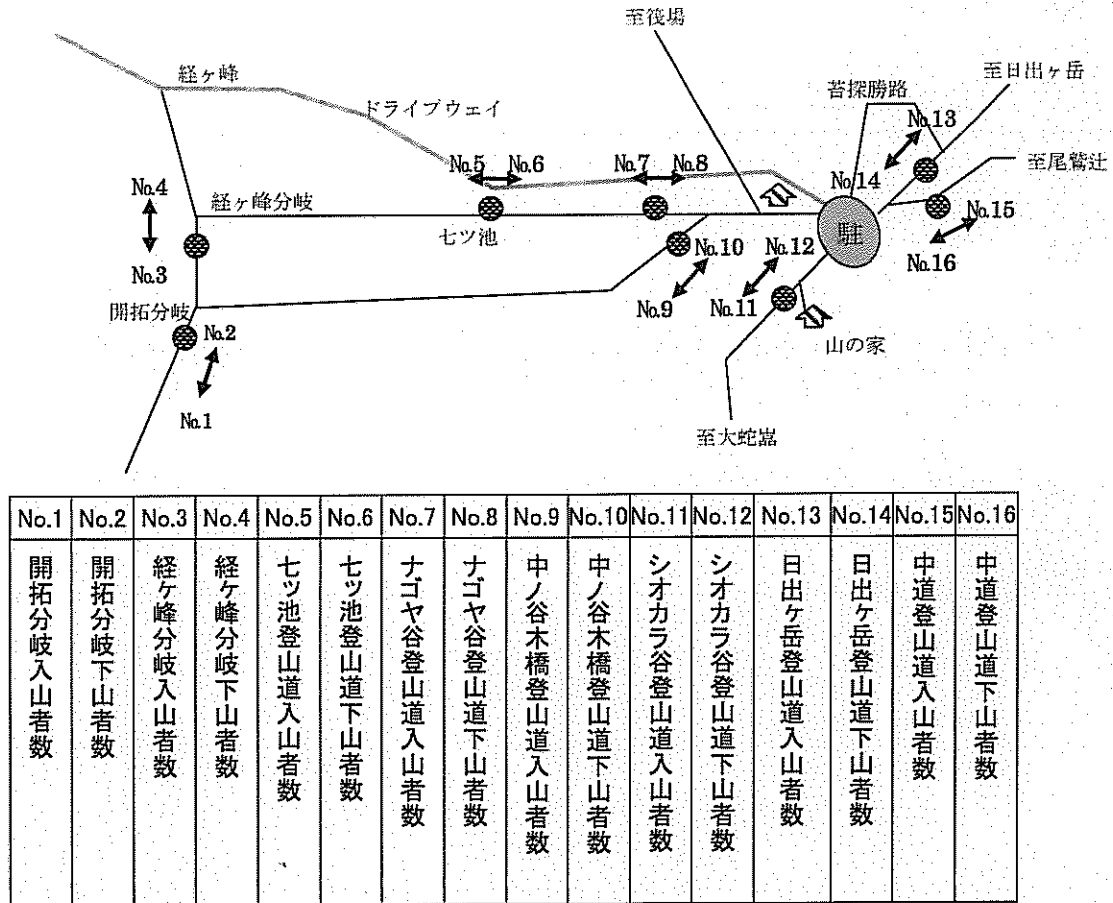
至筏場

経ヶ峰

ドライブウェイ

苔探勝路

至日出ヶ岳

No.13

No.5 No.6

No.7 No.8

No.14

至尾鷲辻

No.4

経ヶ峰分岐

No.15

七ツ池

駐

No.10

No.12

No.16

No.3

開拓分岐

No.9

No.11

No.2

山の家

No.1

至大蛇嵓

| No.1 | No.2 | No.3 | No.4 | No.5 | No.6 | No.7 | No.8 | No.9 | No.10 | No.11 | No.12 | No.13 | No.14 | No.15 | No.16 |
|---|---|---|---|---|---|---|---|---|---|---|---|---|---|---|---|
| 開拓分岐入山者数 | 開拓分岐下山者数 | 経ヶ峰分岐入山者数 | 経ヶ峰分岐下山者数 | 七ッ池登山道入山者数 | 七ッ池登山道下山者数 | ナゴヤ谷登山道入山者数 | ナゴヤ谷登山道下山者数 | 中ノ谷木橋登山道入山者数 | 中ノ谷木橋登山道下山者数 | シオカラ谷登山道入山者数 | シオカラ谷登山道下山者数 | 日出ヶ岳登山道入山者数 | 日出ヶ岳登山道下山者数 | 中道登山道入山者数 | 中道登山道下山者数 |